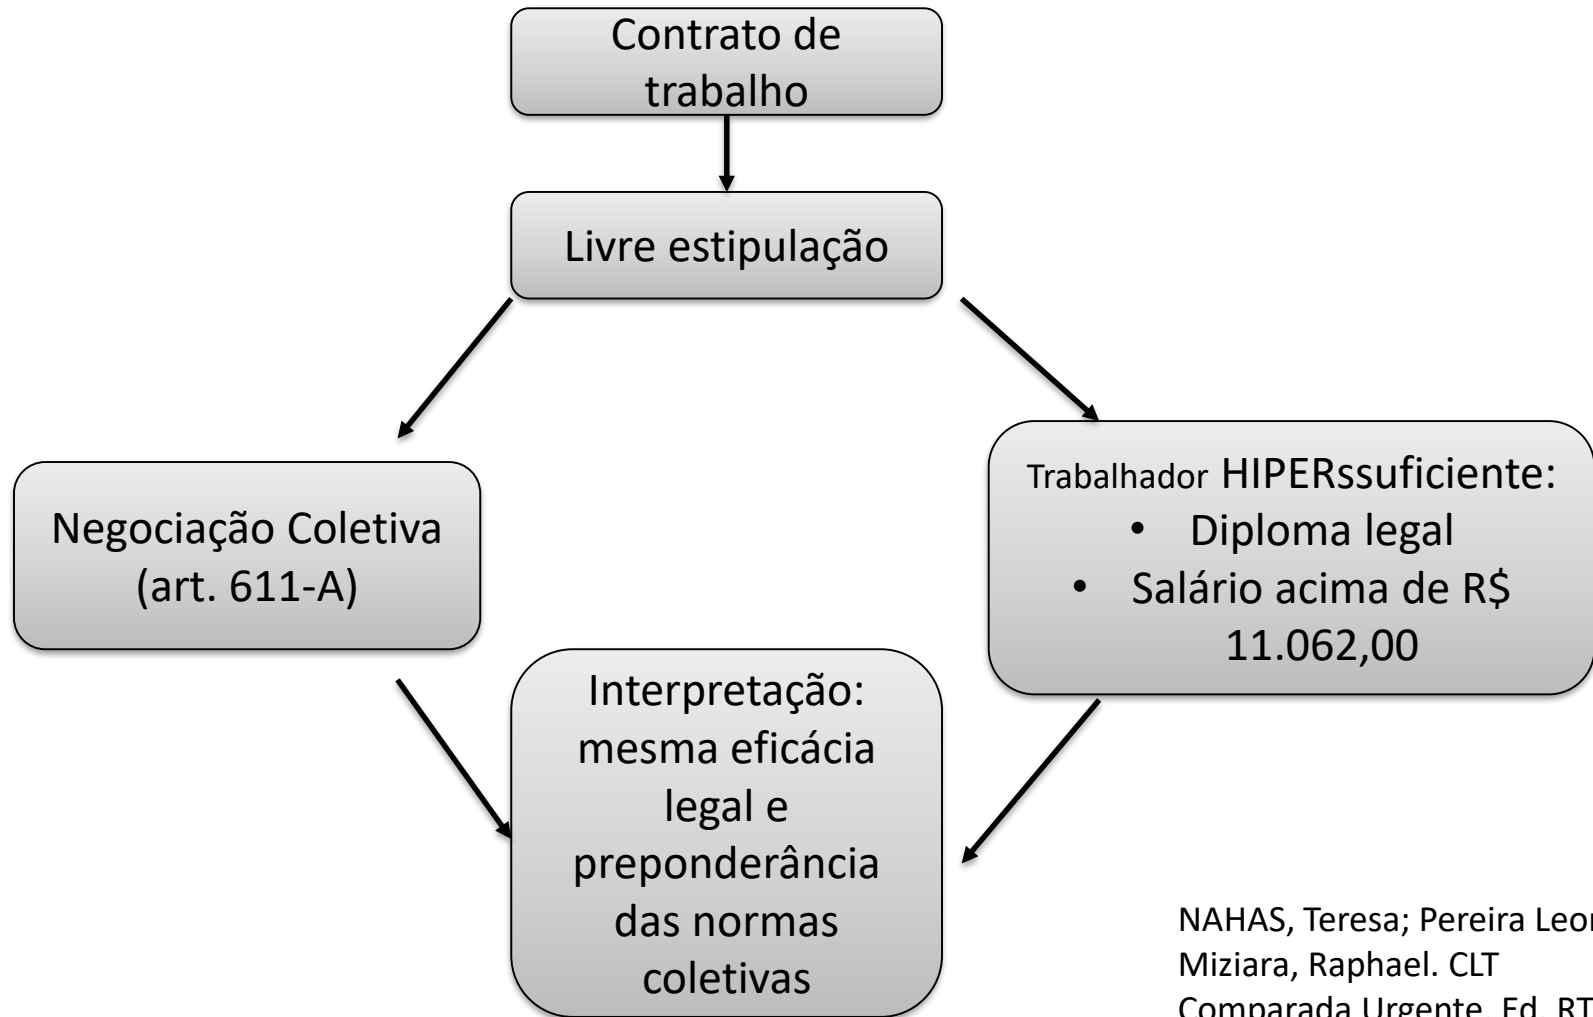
Contrato de trabalho

Livre estipulação

Negociação Coletiva (art. 611-A)

Trabalhador HIPERssuficiente:
• Diploma legal
• Salário acima de R$ 11.062,00

Interpretação: mesma eficácia legal e preponderância das normas coletivas

NAHAS, Teresa; Pereira Leon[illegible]
Miziara, Raphael. CLT
Comparada Urgente. Ed. RT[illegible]